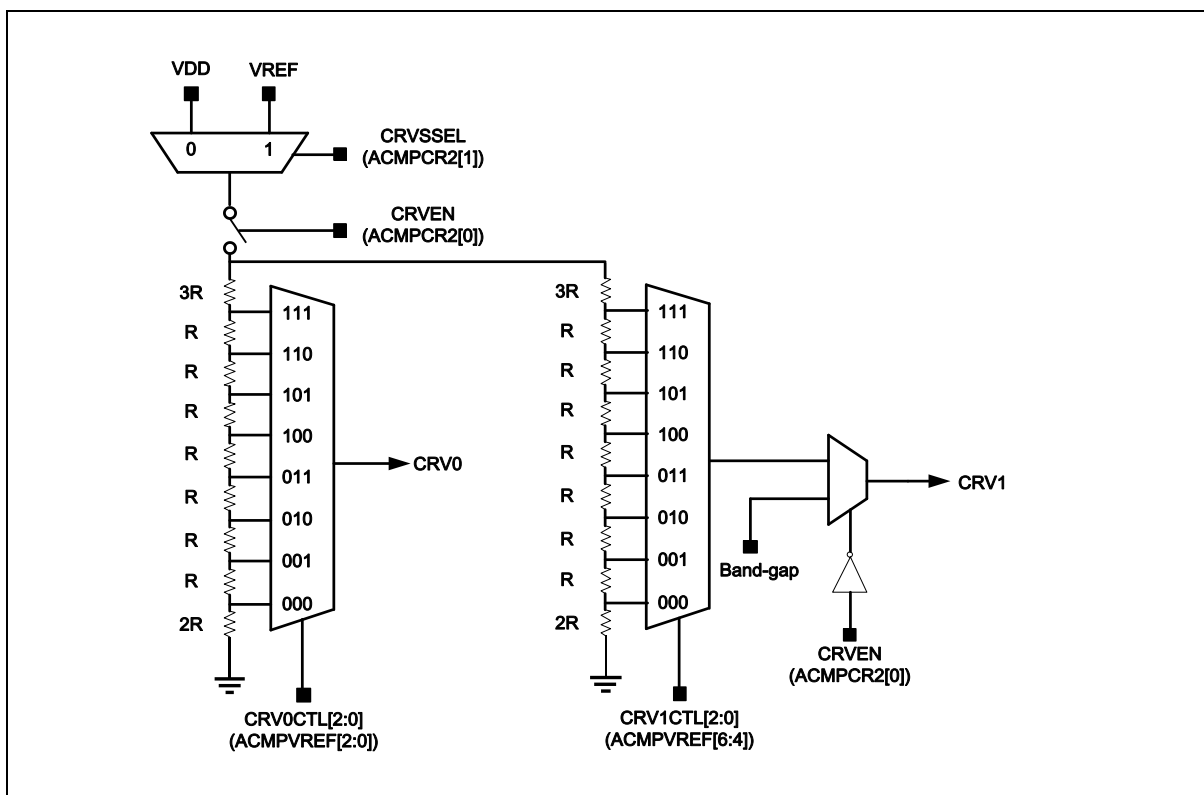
VDD VREF

0 1

CRVSSEL (ACMPCR2[1])

CRVEN (ACMPCR2[0])

3R
R
R
R
R
R
R
R
2R

111
110
101
100
011
010
001
000

CRV0

CRV0CTL[2:0] (ACMPVREF[2:0])

3R
R
R
R
R
R
R
R
2R

111
110
101
100
011
010
001
000

CRV1CTL[2:0] (ACMPVREF[6:4])

Band-gap

CRV1

CRVEN (ACMPCR2[0])